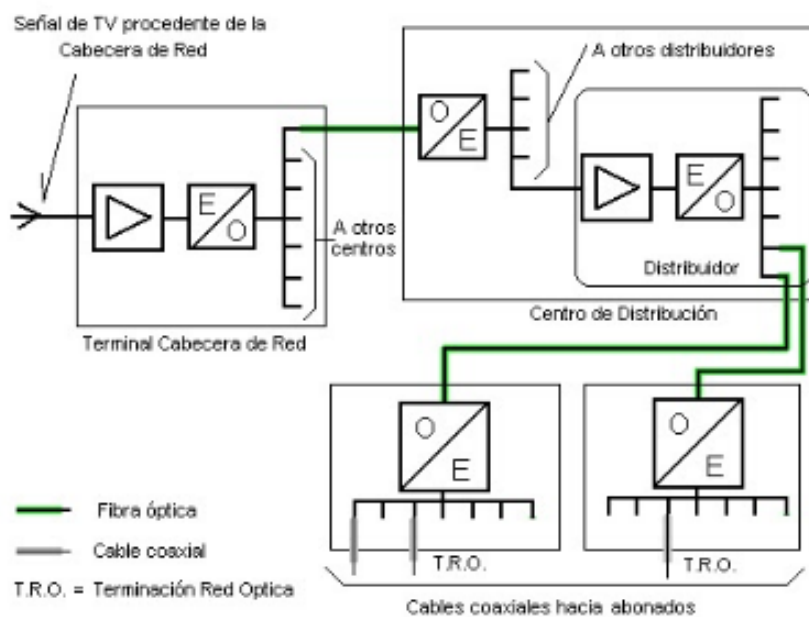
Señal de TV procedente de la Cabecera de Red

A otros distribuidores

O
E

E
O

E
O

A otros centros

Distribuidor

Centro de Distribución

Terminal Cabecera de Red

O
E

O
E

Fibra óptica

Cable coaxial

T.R.O. = Terminación Red Optica

T.R.O.

T.R.O.

Cables coaxiales hacia abonados